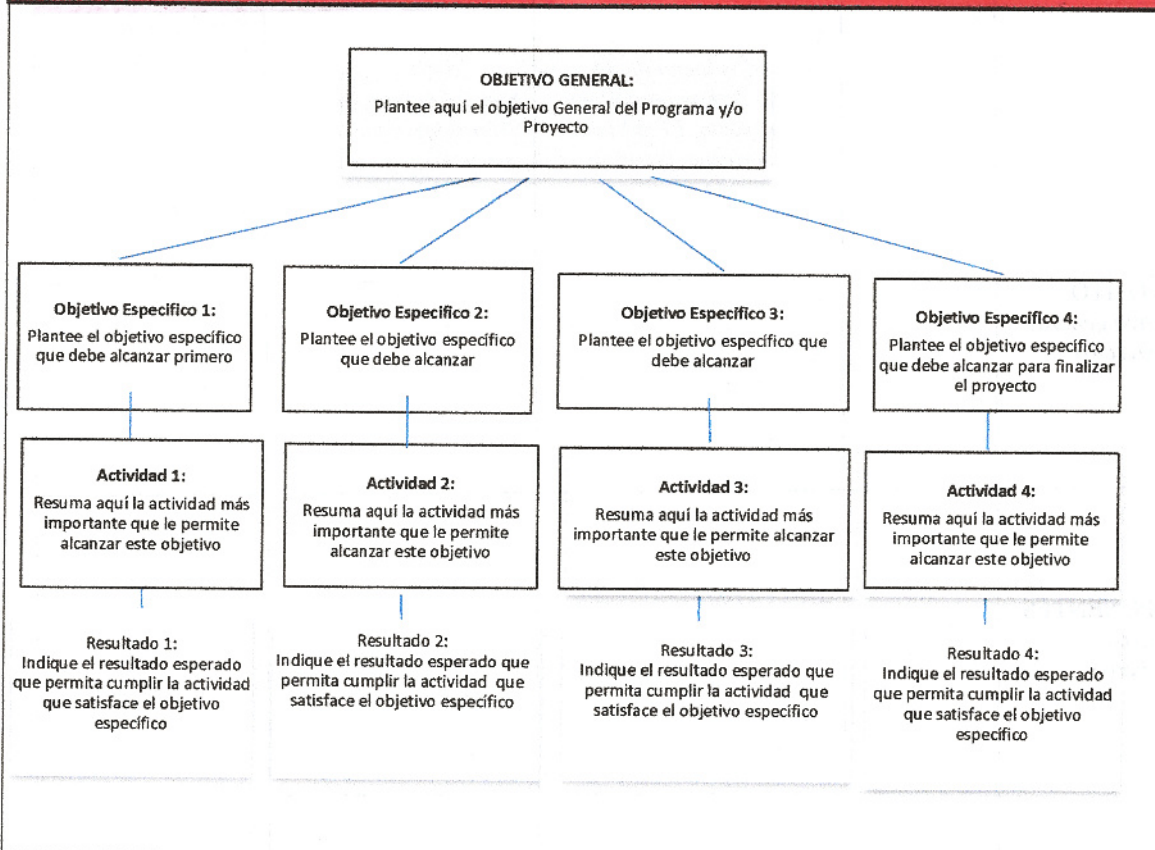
OBJETIVO GENERAL:
Plantee aquí el objetivo General del Programa y/o Proyecto

Objetivo Especifico 1:
Plantee el objetivo específico que debe alcanzar primero

Actividad 1:
Resuma aquí la actividad más importante que le permite alcanzar este objetivo

Resultado 1:
Indique el resultado esperado que permita cumplir la actividad que satisface el objetivo específico

Objetivo Especifico 2:
Plantee el objetivo específico que debe alcanzar

Actividad 2:
Resuma aquí la actividad más importante que le permite alcanzar este objetivo

Resultado 2:
Indique el resultado esperado que permita cumplir la actividad que satisface el objetivo específico

Objetivo Especifico 3:
Plantee el objetivo específico que debe alcanzar

Actividad 3:
Resuma aquí la actividad más importante que le permite alcanzar este objetivo

Resultado 3:
Indique el resultado esperado que permita cumplir la actividad que satisface el objetivo específico

Objetivo Especifico 4:
Plantee el objetivo específico que debe alcanzar para finalizar el proyecto

Actividad 4:
Resuma aquí la actividad más importante que le permite alcanzar este objetivo

Resultado 4:
Indique el resultado esperado que permita cumplir la actividad que satisface el objetivo específico